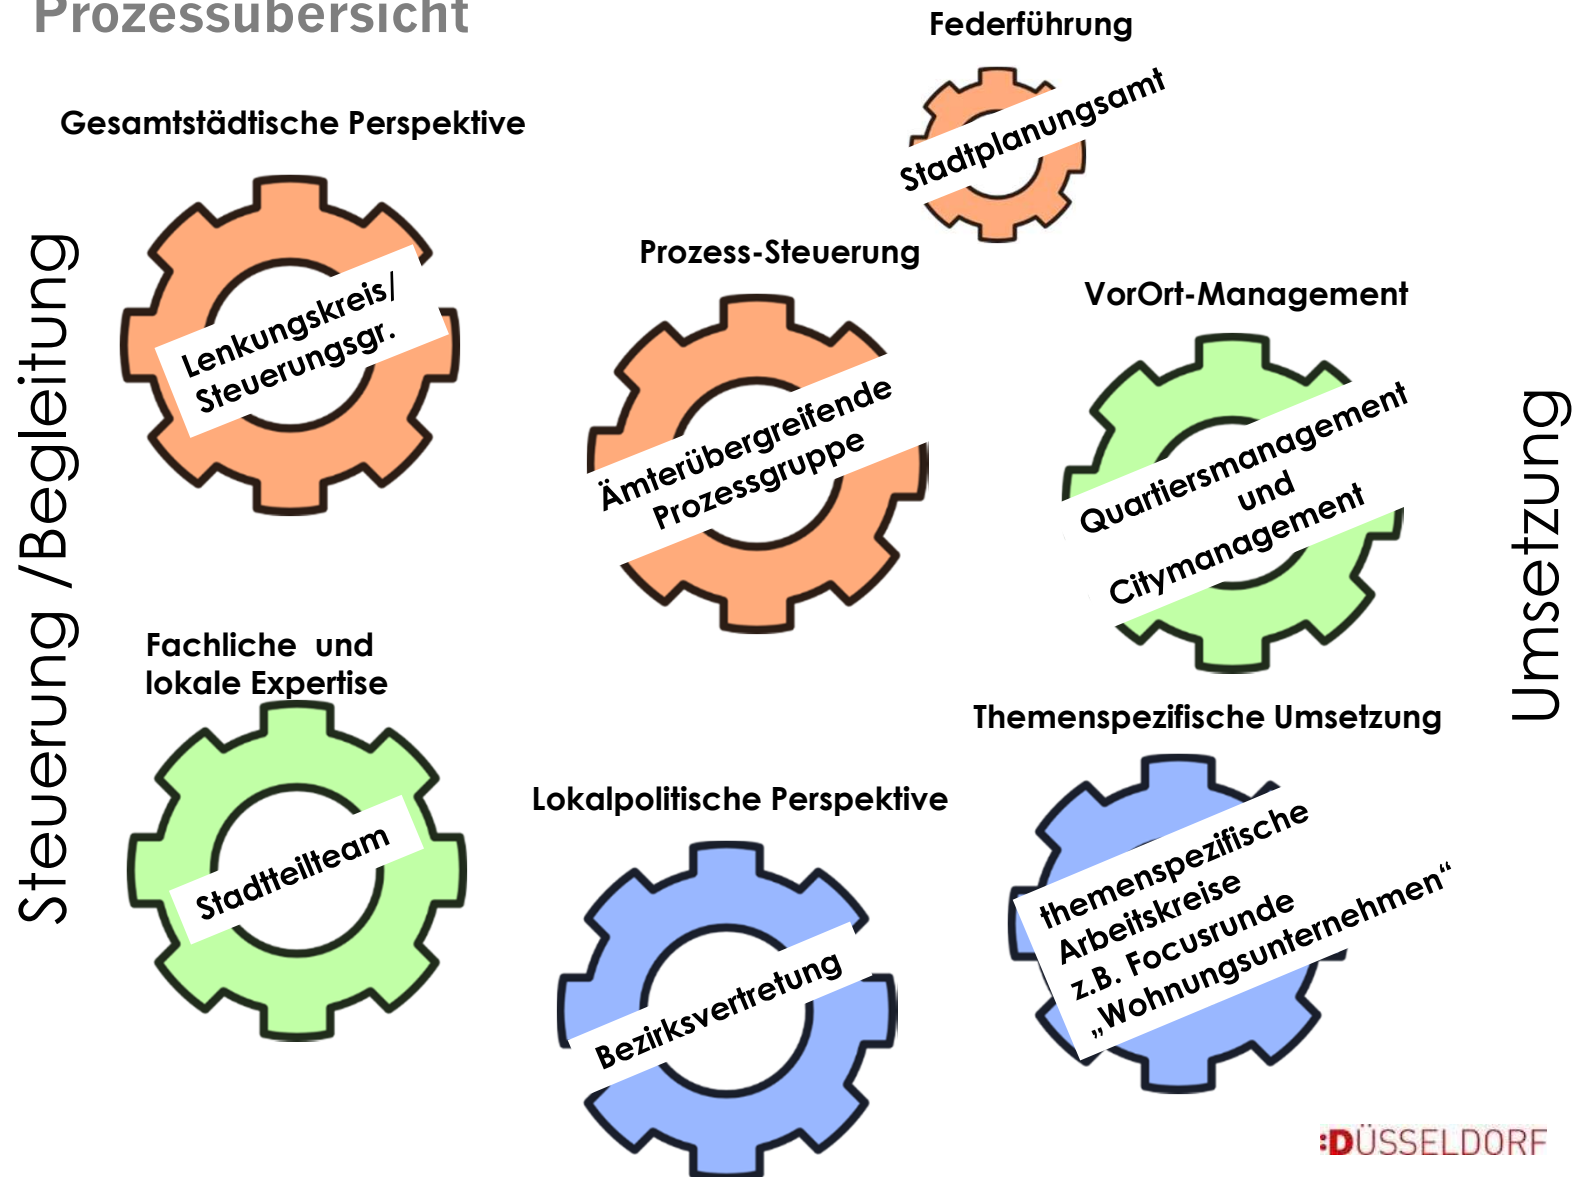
Prozessübersicht

Steuerung /Begleitung

Gesamtstädtische Perspektive

Lenkungskreis/ Steuerungsgr.

Federführung

Stadtplanungsamt

Prozess-Steuerung

Ämterübergreifende Prozessgruppe

VorOrt-Management

Quartiersmanagement und Citymanagement

Umsetzung

Fachliche und lokale Expertise

Stadtteilteam

Lokalpolitische Perspektive

Bezirksvertretung

Themenspezifische Umsetzung

themenspezifische Arbeitskreise z.B. Focusrunde „Wohnungsunternehmen“

:DÜSSELDORF